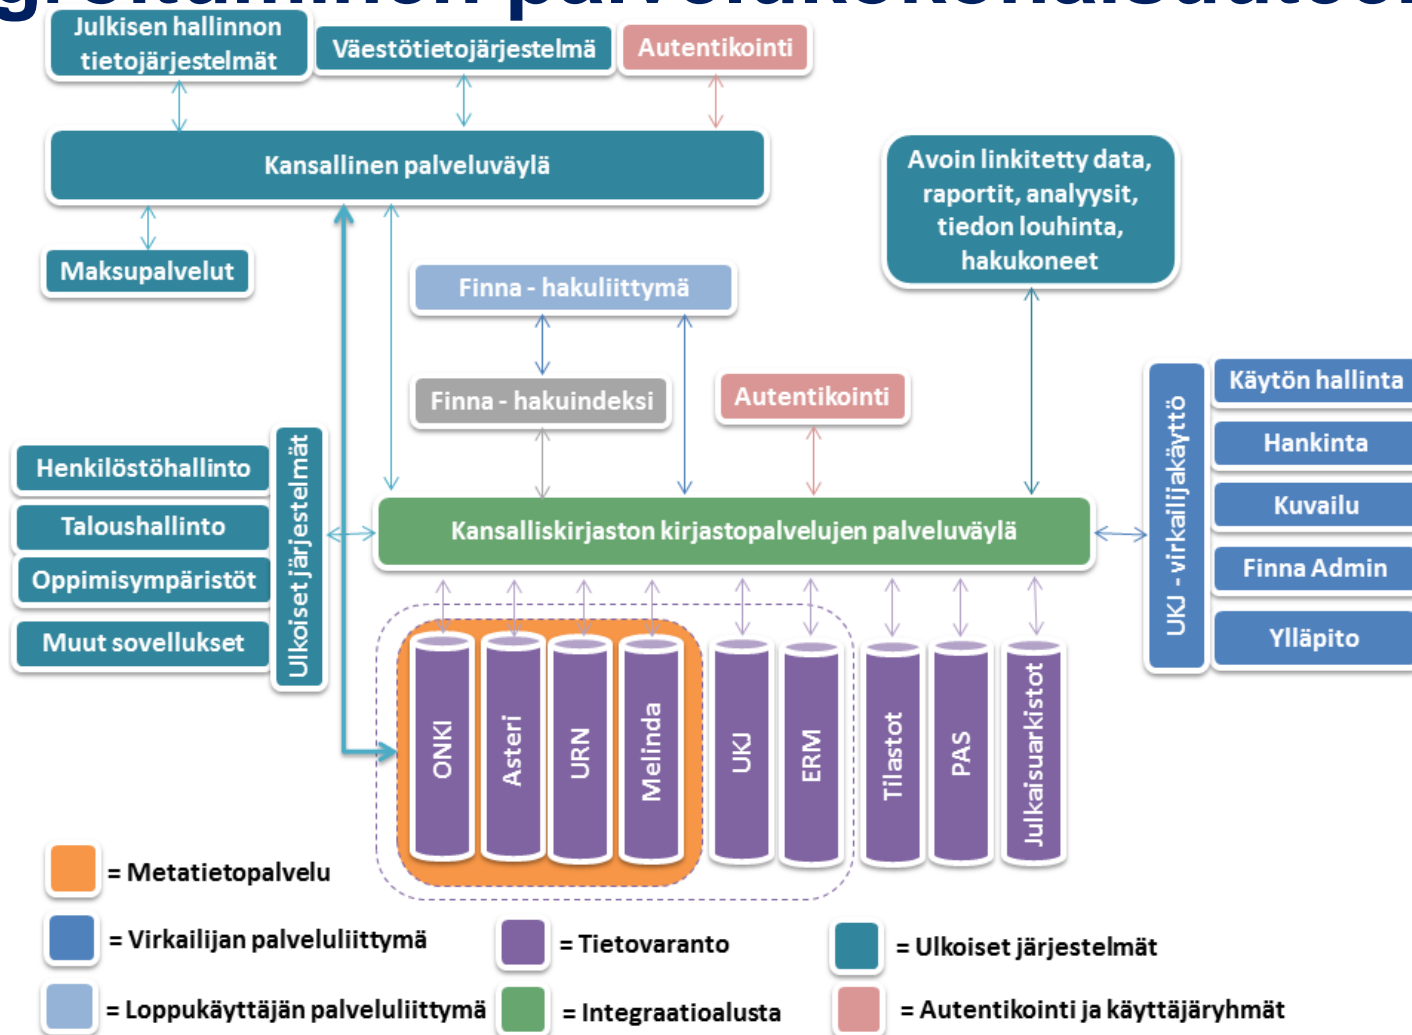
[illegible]

Julkisen hallinnon tietojärjestelmät

Väestötietojärjestelmä

Autentikointi

Kansallinen palveluväylä

Avoin linkitetty data, raportit, analyysit, tiedon louhinta, hakukoneet

Maksupalvelut

Finna - hakuliittymä

Finna - hakuindeksi

Autentikointi

Käytön hallinta

Hankinta

Kuvailu

Finna Admin

Ylläpito

UKJ - virkailijakäyttö

Henkilöstöhallinto

Taloushallinto

Oppimisympäristöt

Muut sovellukset

Ulkoiset järjestelmät

Kansalliskirjaston kirjastopalvelujen palveluväylä

ONKI

Asteri

URN

Melinda

UKJ

ERM

Tilastot

PAS

Julkaisuarkistot

= Metatietopalvelu

= Virkailijan palveluliittymä

= Tietovaranto

= Ulkoiset järjestelmät

= Loppukäyttäjän palveluliittymä

= Integraatioalusta

= Autentikointi ja käyttäjäryhmät